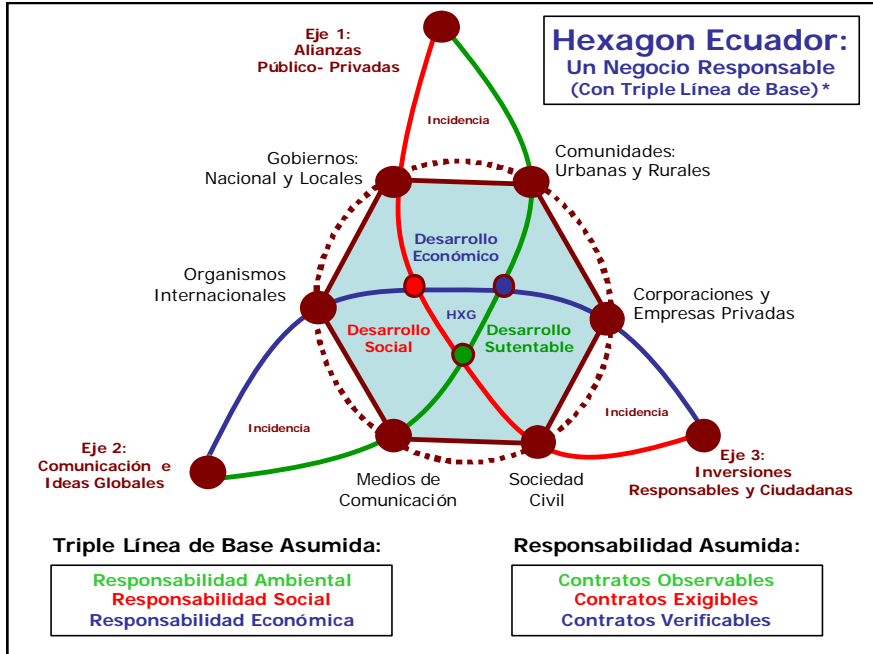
Hexagon Ecuador:
Un Negocio Responsable
(Con Triple Línea de Base) *

Eje 1:
Alianzas
Público- Privadas

Incidencia

Gobiernos:
Nacional y Locales

Comunidades:
Urbanas y Rurales

Desarrollo
Económico

Organismos
Internacionales

Corporaciones y
Empresas Privadas

HXG

Desarrollo
Social

Desarrollo
Sutentable

Incidencia

Incidencia

Eje 2:
Comunicación e
Ideas Globales

Medios de
Comunicación

Sociedad
Civil

Eje 3:
Inversiones
Responsables y Ciudadanas

Triple Línea de Base Asumida:

Responsabilidad Ambiental
Responsabilidad Social
Responsabilidad Económica

Responsabilidad Asumida:

Contratos Observables
Contratos Exigibles
Contratos Verificables